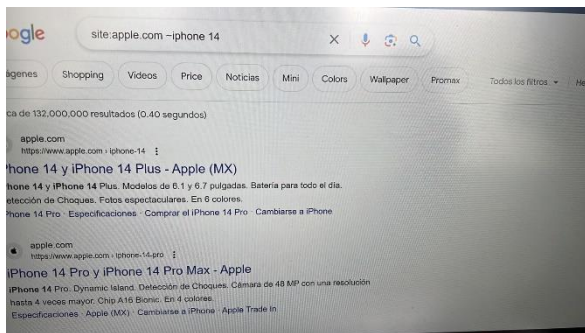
ogle

site:apple.com −iphone 14

ágenes Shopping Videos Price Noticias Mini Colors Wallpaper Promax Todos los filtros He

ca de 132,000,000 resultados (0.40 segundos)

apple.com
https://www.apple.com › iphone-14

Phone 14 y iPhone 14 Plus - Apple (MX)

hone 14 y iPhone 14 Plus. Modelos de 6.1 y 6.7 pulgadas. Batería para todo el día. etección de Choques. Fotos espectaculares. En 6 colores.

Phone 14 Pro · Especificaciones · Comprar el iPhone 14 Pro · Cambiarse a iPhone

apple.com
https://www.apple.com › iphone-14-pro

iPhone 14 Pro y iPhone 14 Pro Max - Apple

iPhone 14 Pro. Dynamic Island. Detección de Choques. Cámara de 48 MP con una resolución hasta 4 veces mayor. Chip A16 Bionic. En 4 colores.

Especificaciones · Apple (MX) · Cambiarse a iPhone · Apple Trade In